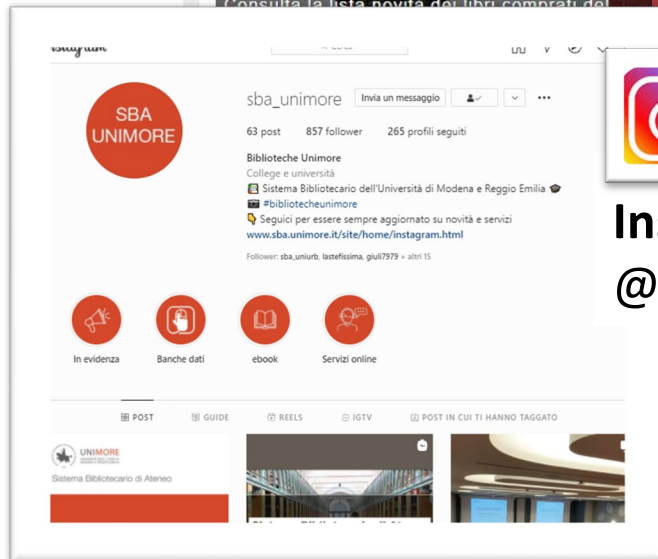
Consulta la lista novità dei libri comprati del

Instagram

Cerca

SBA UNIMORE

sba_unimore Invia un messaggio

63 post 857 follower 265 profili seguiti

Biblioteche Unimore
College e università
Sistema Bibliotecario dell'Università di Modena e Reggio Emilia
#biblioteccheunimore
Seguici per essere sempre aggiornato su novità e servizi
www.sba.unimore.it/site/home/instagram.html

Follower: sba_uniurb, lastefissima, giuli7979 + altri 15

In evidenza
Banche dati
ebook
Servizi online

POST GUIDE REELS IGTV POST IN CUI TI HANNO TAGGATO

UNIMORE
Sistema Bibliotecario di Ateneo

In
@